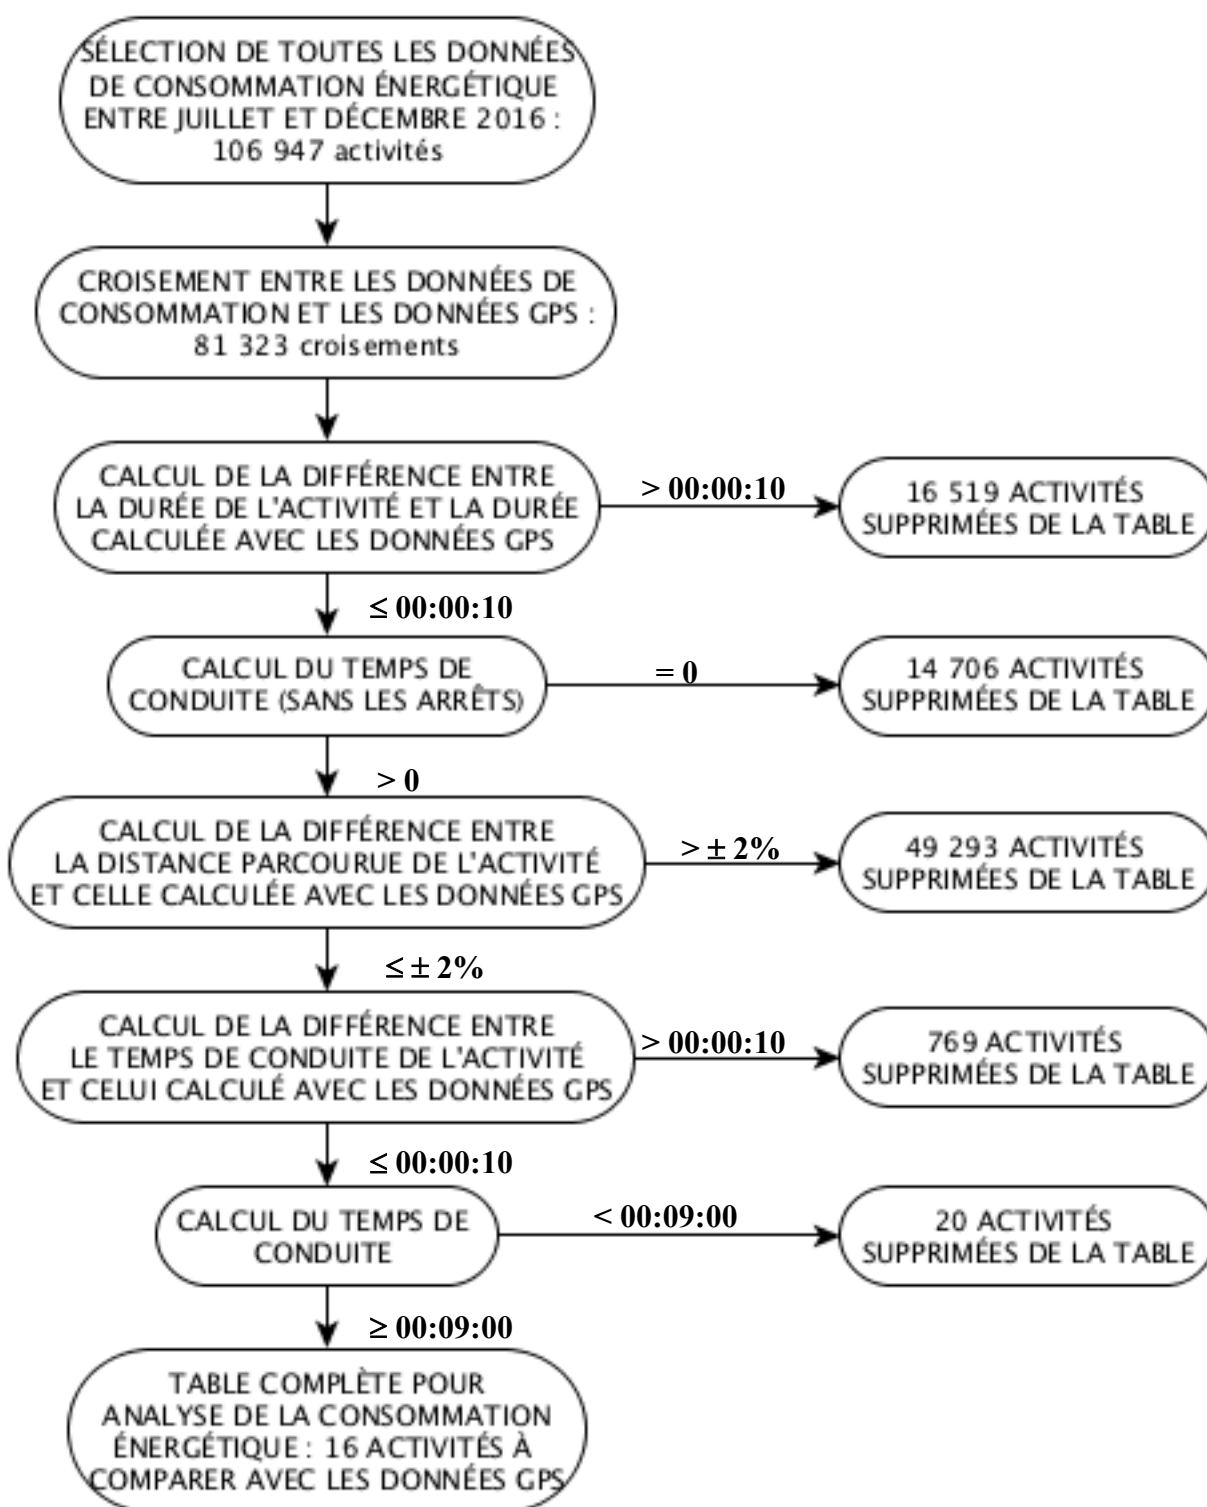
SÉLECTION DE TOUTES LES DONNÉES DE CONSOMMATION ÉNERGÉTIQUE ENTRE JUILLET ET DÉCEMBRE 2016 : 106 947 activités

CROISEMENT ENTRE LES DONNÉES DE CONSOMMATION ET LES DONNÉES GPS : 81 323 croisements

CALCUL DE LA DIFFÉRENCE ENTRE LA DURÉE DE L'ACTIVITÉ ET LA DURÉE CALCULÉE AVEC LES DONNÉES GPS

> 00:00:10

16 519 ACTIVITÉS SUPPRIMÉES DE LA TABLE

≤ 00:00:10

CALCUL DU TEMPS DE CONDUITE (SANS LES ARRÊTS)

= 0

14 706 ACTIVITÉS SUPPRIMÉES DE LA TABLE

> 0

CALCUL DE LA DIFFÉRENCE ENTRE LA DISTANCE PARCOURUE DE L'ACTIVITÉ ET CELLE CALCULÉE AVEC LES DONNÉES GPS

$> \pm 2\%$

49 293 ACTIVITÉS SUPPRIMÉES DE LA TABLE

$\leq \pm 2\%$

CALCUL DE LA DIFFÉRENCE ENTRE LE TEMPS DE CONDUITE DE L'ACTIVITÉ ET CELUI CALCULÉ AVEC LES DONNÉES GPS

> 00:00:10

769 ACTIVITÉS SUPPRIMÉES DE LA TABLE

≤ 00:00:10

CALCUL DU TEMPS DE CONDUITE

< 00:09:00

20 ACTIVITÉS SUPPRIMÉES DE LA TABLE

≥ 00:09:00

TABLE COMPLÈTE POUR ANALYSE DE LA CONSOMMATION ÉNERGÉTIQUE : 16 ACTIVITÉS À COMPARER AVEC LES DONNÉES GPS